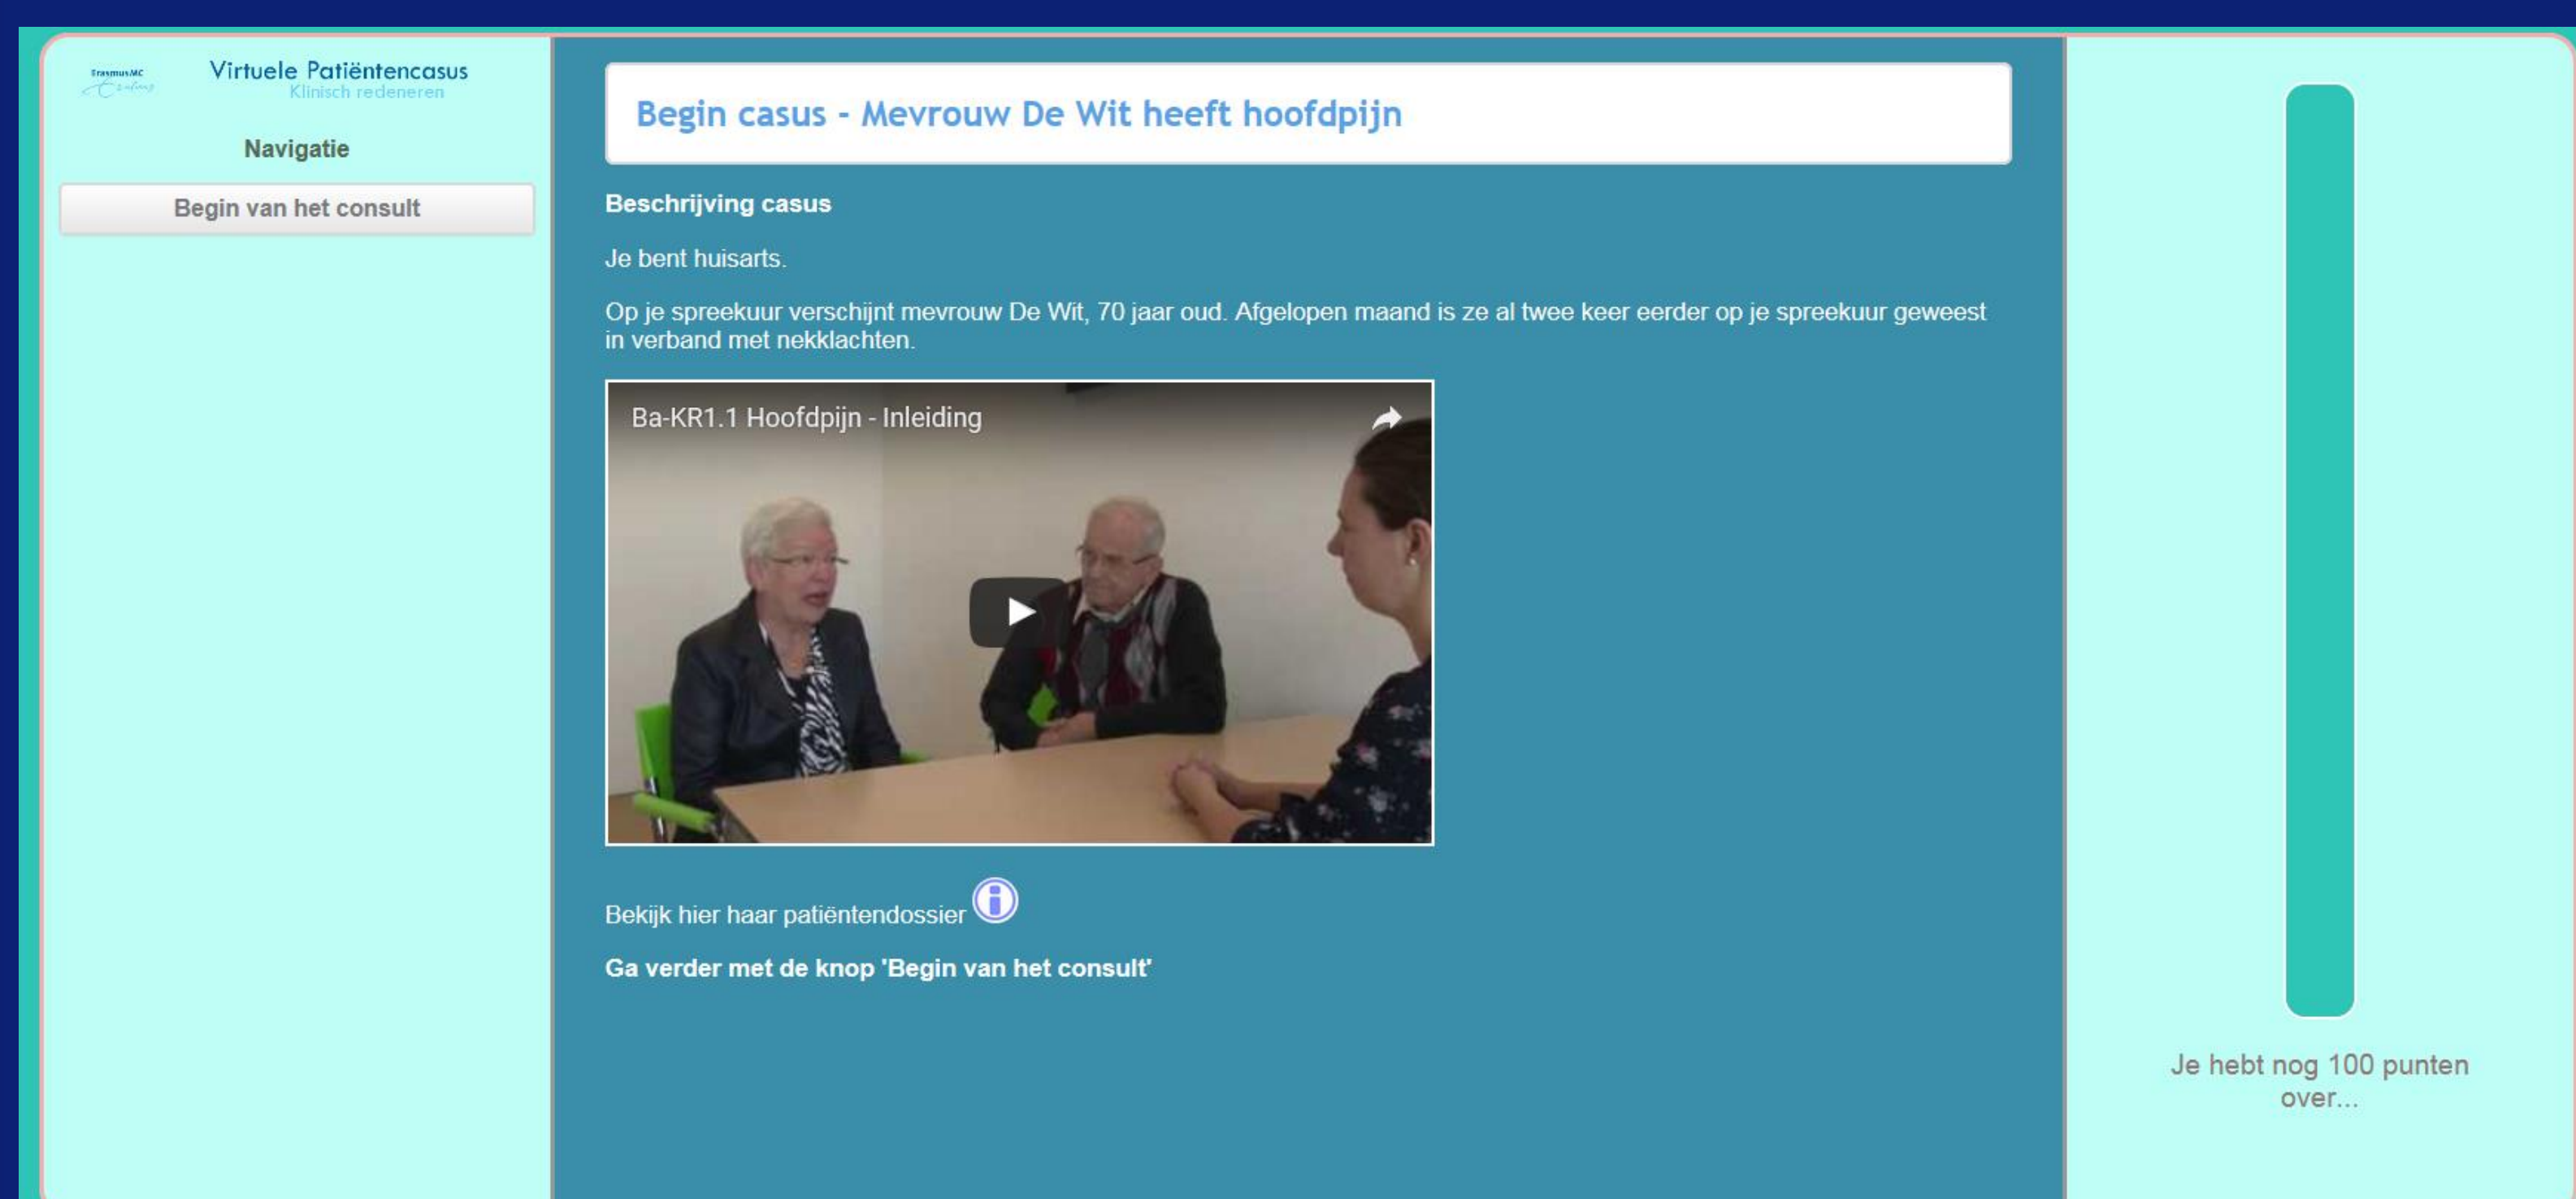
ErasmusMC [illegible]

Virtuele Patiëntencasus
Klinisch redeneren

Navigatie

Begin van het consult

Begin casus - Mevrouw De Wit heeft hoofdpijn

Beschrijving casus

Je bent huisarts.

Op je spreekuur verschijnt mevrouw De Wit, 70 jaar oud. Afgelopen maand is ze al twee keer eerder op je spreekuur geweest in verband met nekklachten.

Ba-KR1.1 Hoofdpijn - Inleiding

Bekijk hier haar patiëntendossier

Ga verder met de knop 'Begin van het consult'

Je hebt nog 100 punten over...